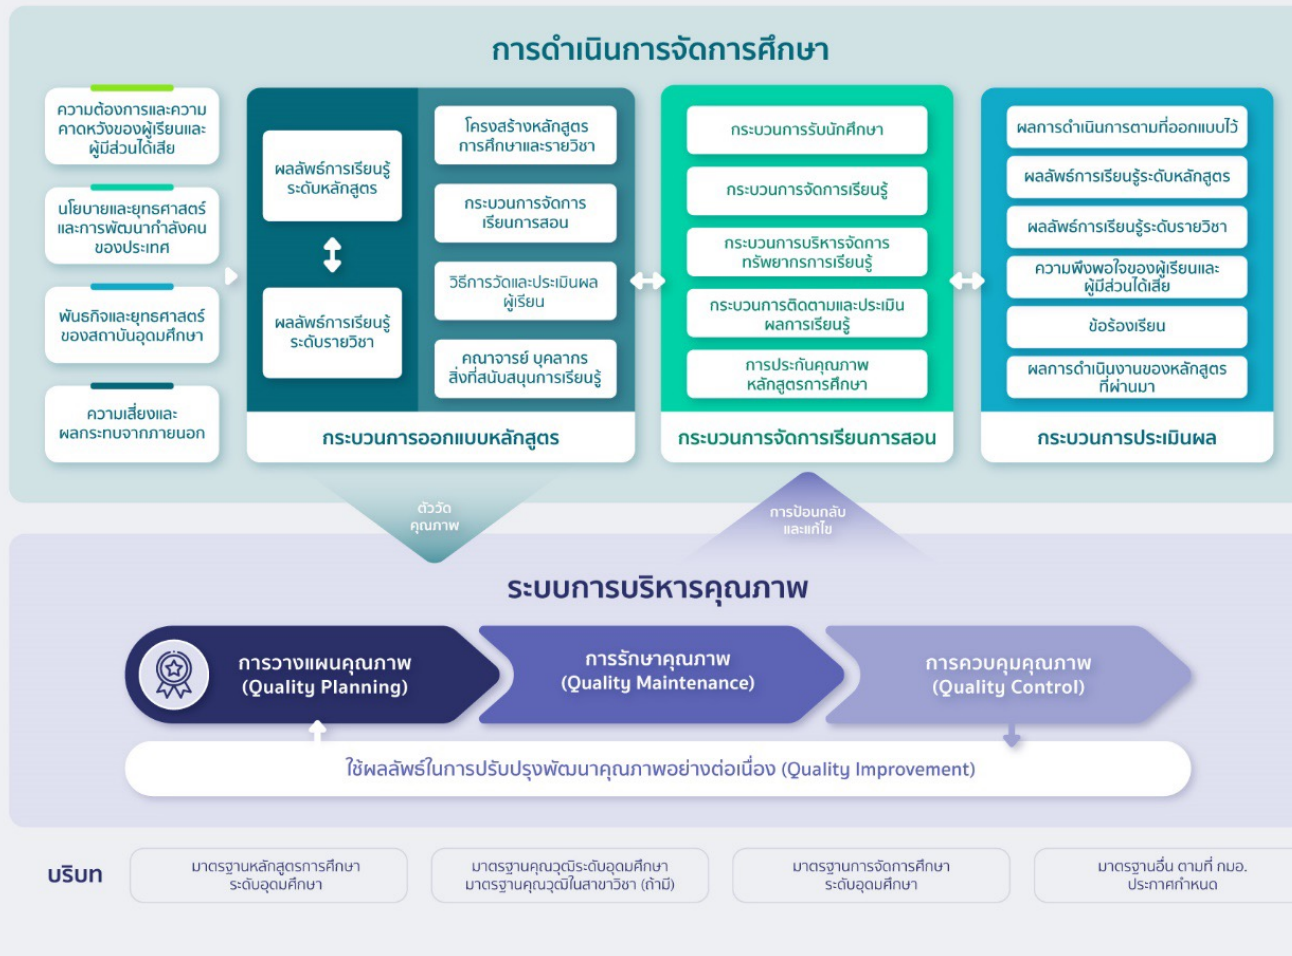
การดำเนินการจัดการศึกษา

ความต้องการและความคาดหวังของผู้เรียนและผู้มีส่วนได้เสีย

นโยบายและยุทธศาสตร์และการพัฒนากำลังคนของประเทศ

พันธกิจและยุทธศาสตร์ของสถาบันอุดมศึกษา

ความเสี่ยงและผลกระทบจากภายนอก

ผลลัพธ์การเรียนรู้ระดับหลักสูตร

ผลลัพธ์การเรียนรู้ระดับรายวิชา

โครงสร้างหลักสูตรการศึกษาและรายวิชา

กระบวนการจัดการเรียนการสอน

วิธีการวัดและประเมินผลผู้เรียน

คณาจารย์ บุคลากร สิ่งที่สนับสนุนการเรียนรู้

กระบวนการออกแบบหลักสูตร

กระบวนการรับนักศึกษา

กระบวนการจัดการเรียนรู้

กระบวนการบริหารจัดการทรัพยากรการเรียนรู้

กระบวนการติดตามและประเมินผลการเรียนรู้

การประกันคุณภาพหลักสูตรการศึกษา

กระบวนการจัดการเรียนการสอน

ผลการดำเนินการตามที่ออกแบบไว้

ผลลัพธ์การเรียนรู้ระดับหลักสูตร

ผลลัพธ์การเรียนรู้ระดับรายวิชา

ความพึงพอใจของผู้เรียนและผู้มีส่วนได้เสีย

ข้อร้องเรียน

ผลการดำเนินงานของหลักสูตรที่ผ่านมา

กระบวนการประเมินผล

ตัววัดคุณภาพ

การป้อนกลับและแก้ไข

ระบบการบริหารคุณภาพ

การวางแผนคุณภาพ (Quality Planning)

การรักษาคุณภาพ (Quality Maintenance)

การควบคุมคุณภาพ (Quality Control)

ใช้ผลลัพธ์ในการปรับปรุงพัฒนาคุณภาพอย่างต่อเนื่อง (Quality Improvement)

บริบท

มาตรฐานหลักสูตรการศึกษาระดับอุดมศึกษา

มาตรฐานคุณวุฒิระดับอุดมศึกษา มาตรฐานคุณวุฒิในสาขาวิชา (ถ้ามี)

มาตรฐานการจัดการศึกษาระดับอุดมศึกษา

มาตรฐานอื่น ตามที่ กมอ. ประกาศกำหนด